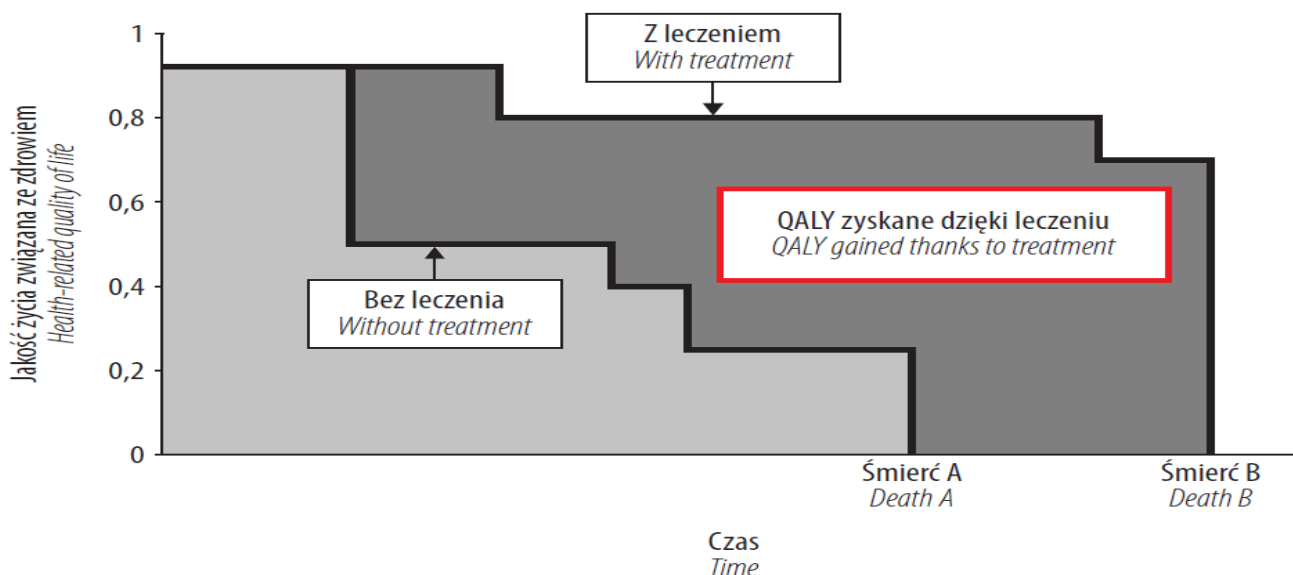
Jakość życia związana ze zdrowiem
Health-related quality of life

1
0,8
0,6
0,4
0,2
0

Z leczeniem
With treatment

QALY zyskane dzięki leczeniu
QALY gained thanks to treatment

Bez leczenia
Without treatment

Śmierć A
Death A

Śmierć B
Death B

Czas
Time